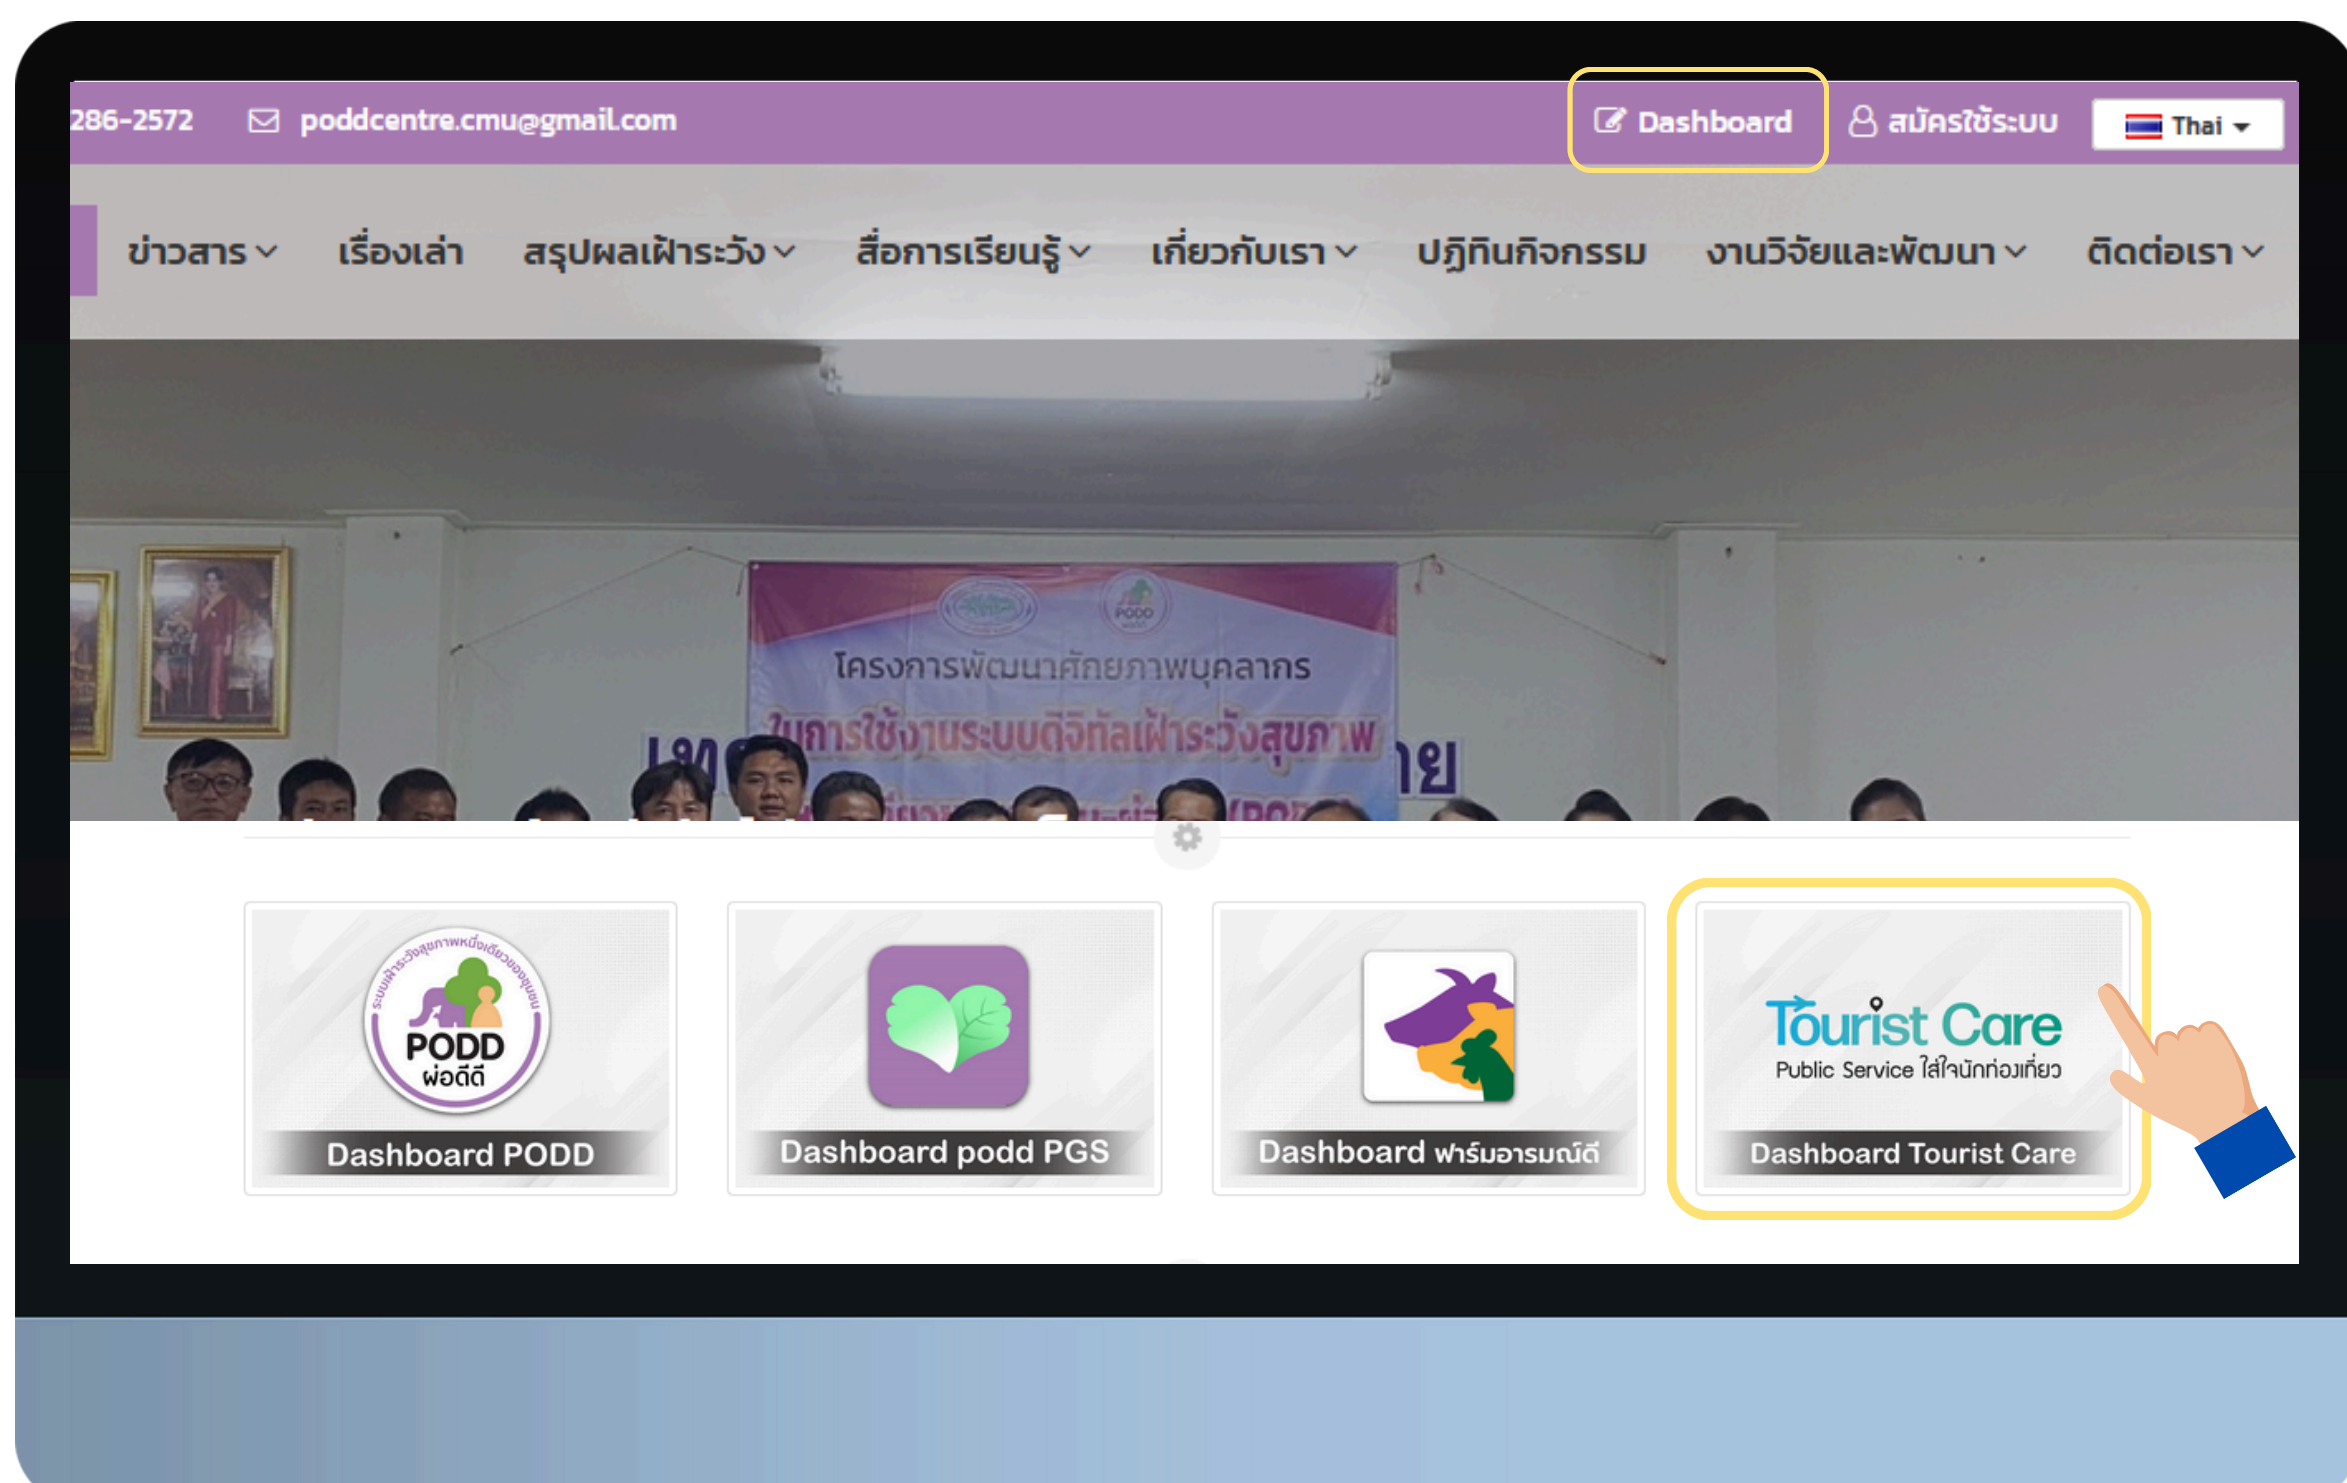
286-2572 poddcentre.cmu@gmail.com

Dashboard สมัครใช้ระบบ Thai

ข่าวสาร เรื่องเล่า สรุปผลเฝ้าระวัง สื่อการเรียนรู้ เกี่ยวกับเรา ปฏิทินกิจกรรม งานวิจัยและพัฒนา ติดต่อเรา

โครงการพัฒนาศักยภาพบุคลากร
ในการใช้งานระบบดิจิทัลเฝ้าระวังสุขภาพ

PODD พ่อดีดี
Dashboard PODD

Dashboard podd PGS

Dashboard ฟาร์มอารมณ์ดี

Tourist Care
Public Service ใส่ใจนักท่องเที่ยว
Dashboard Tourist Care